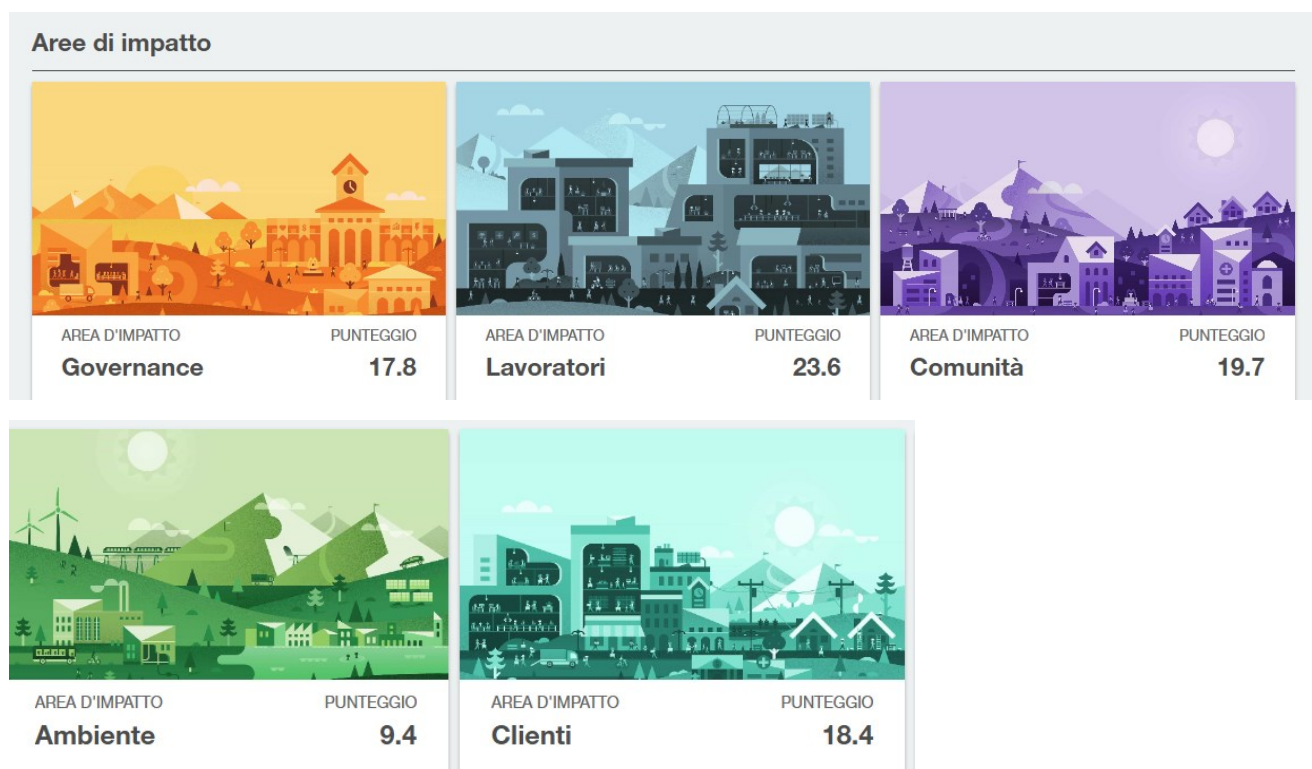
Aree di impatto

AREA D'IMPATTO
Governance
PUNTEGGIO
17.8

AREA D'IMPATTO
Lavoratori
PUNTEGGIO
23.6

AREA D'IMPATTO
Comunità
PUNTEGGIO
19.7

AREA D'IMPATTO
Ambiente
PUNTEGGIO
9.4

AREA D'IMPATTO
Clienti
PUNTEGGIO
18.4